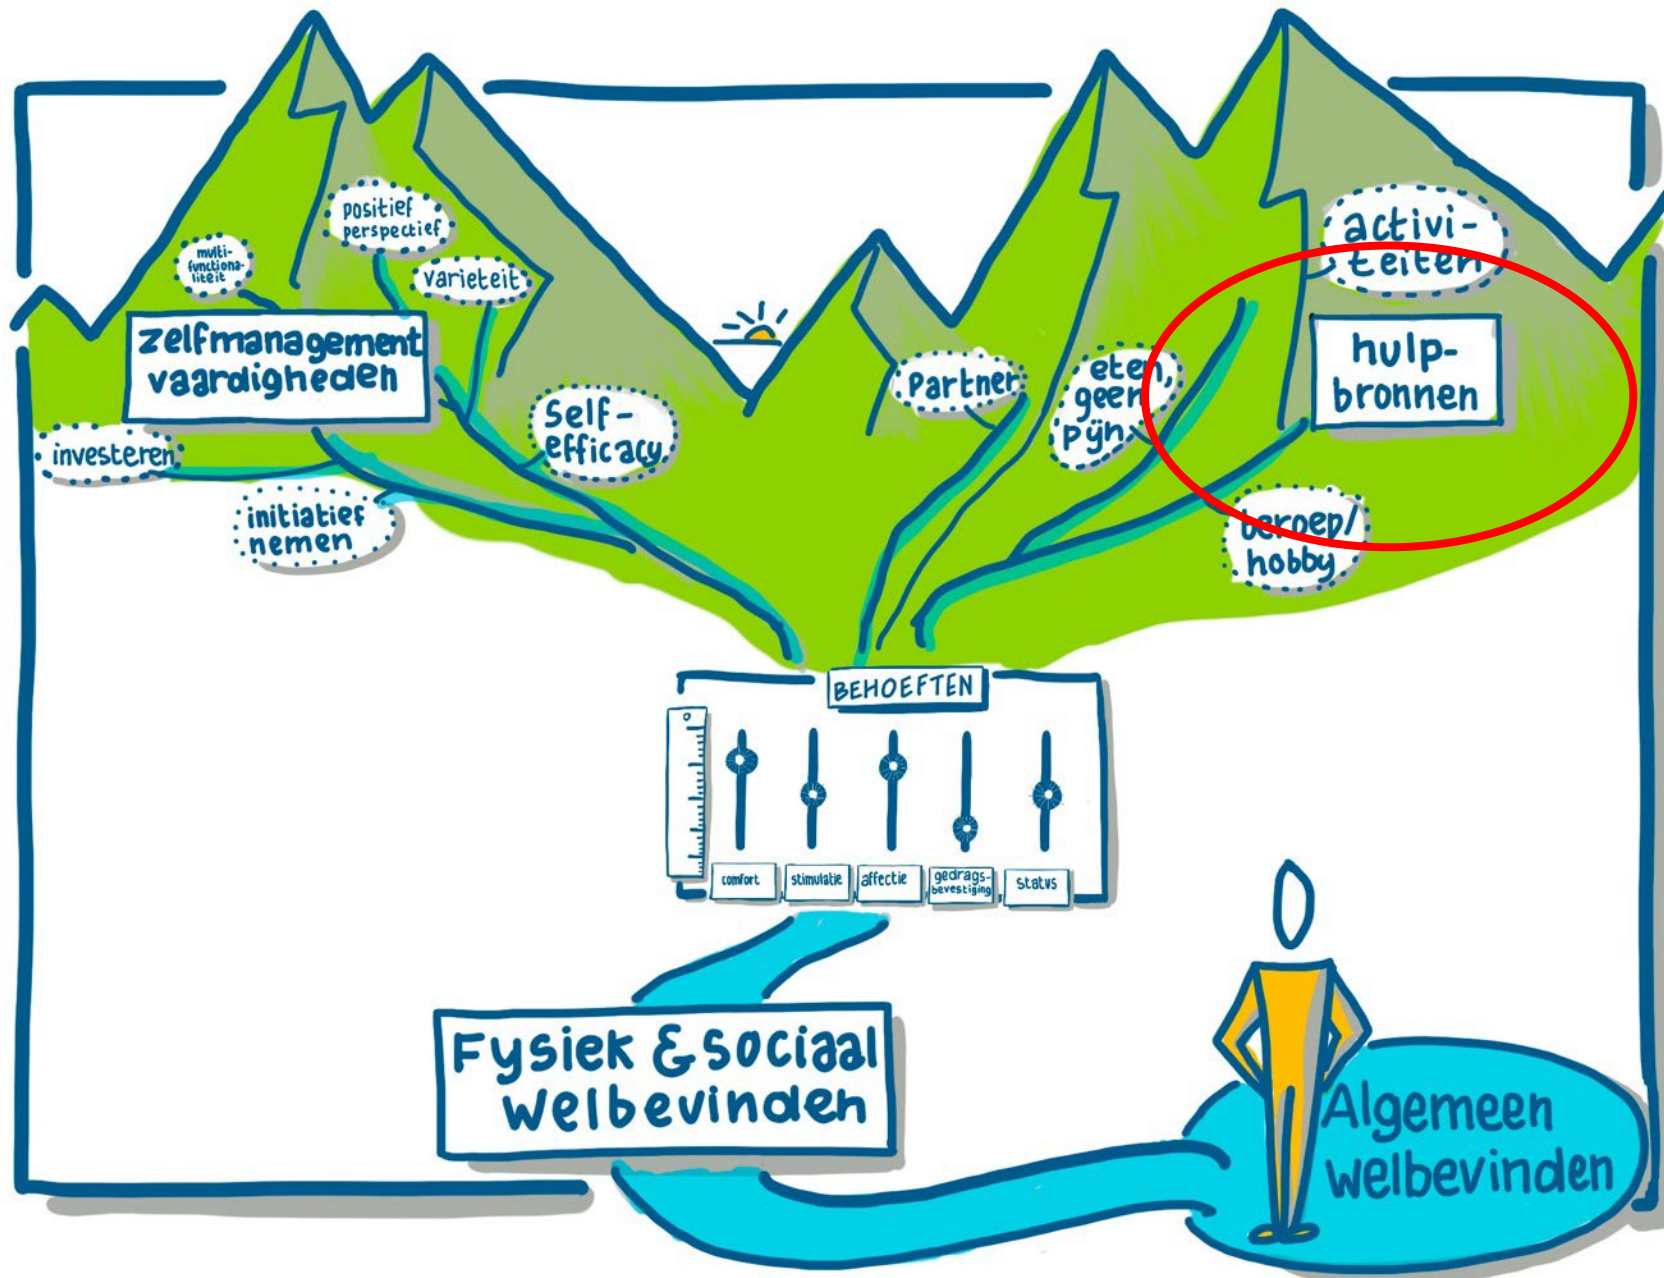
positief perspectief

multi-functionaliteit

varieteit

zelfmanagement vaardigheden

investeren

initiatief nemen

Self-efficacy

Partner

eten, geen pijn

activiteiten

hulpbronnen

beroep/ hobby

BEHOEFTEN

comfort

stimulatie

affectie

gedragsbevestiging

status

Fysiek & sociaal welbevinden

Algemeen welbevinden